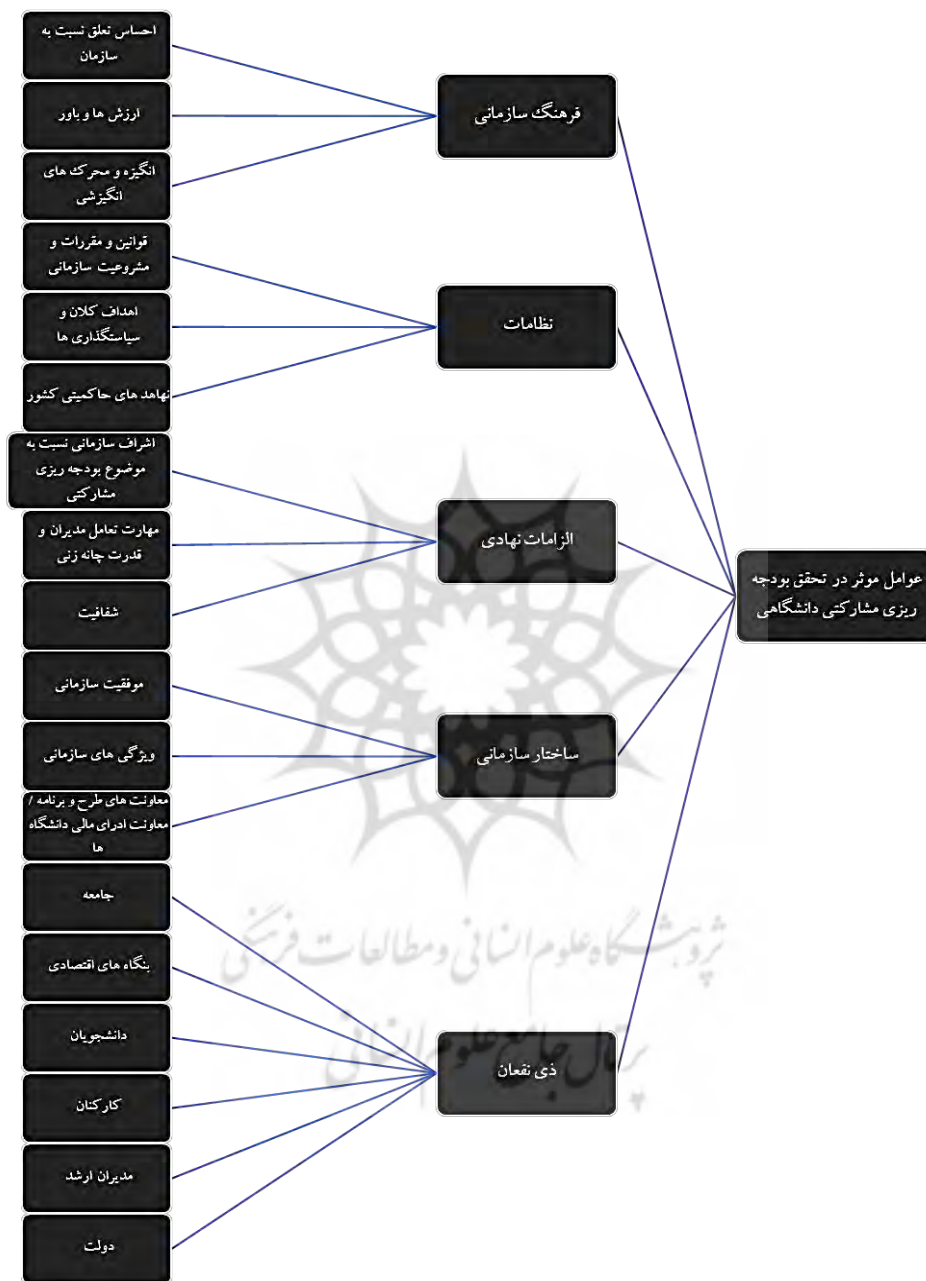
عوامل موثر در تحقق بودجه ریزی مشارکتی دانشگاهی

فرهنگ سازمانی

احساس تعلق نسبت به سازمان

ارزش ها و باور

انگیزه و محرک های انگیزشی

نظامات

قوانین و مقررات و مشروعیت سازمانی

اهداف کلان و سیاستگذاری ها

نهاد های حاکمیتی کشور

الزامات نهادی

اشراف سازمانی نسبت به موضوع بودجه ریزی مشارکتی

مهارت تعامل مدیران و قدرت چانه زنی

شفافیت

ساختار سازمانی

موقعیت سازمانی

ویژگی های سازمانی

معاونت های طرح و برنامه / معاونت ادرای مالی دانشگاه ها

ذی نفعان

جامعه

بنگاه های اقتصادی

دانشجویان

کارکنان

مدیران ارشد

دولت

پژوهشگاه علوم انسانی و مطالعات فرهنگی
پرتال جامع علوم انسانی